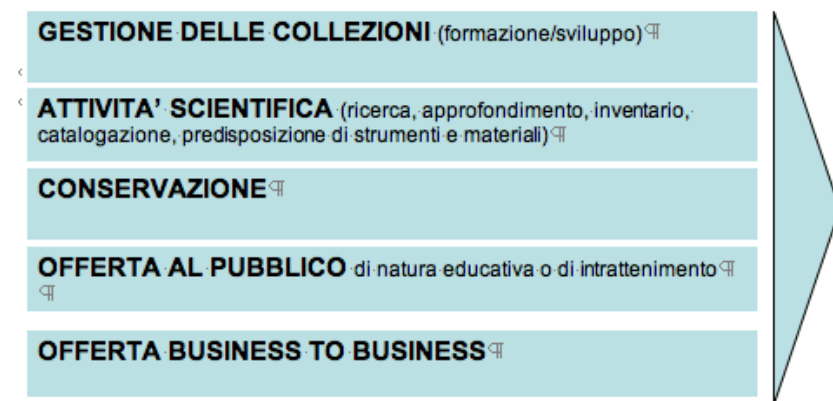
GESTIONE DELLE COLLEZIONI (formazione/sviluppo)

ATTIVITA' SCIENTIFICA (ricerca, approfondimento, inventario, catalogazione, predisposizione di strumenti e materiali)

CONSERVAZIONE

OFFERTA AL PUBBLICO di natura educativa o di intrattenimento

OFFERTA BUSINESS TO BUSINESS